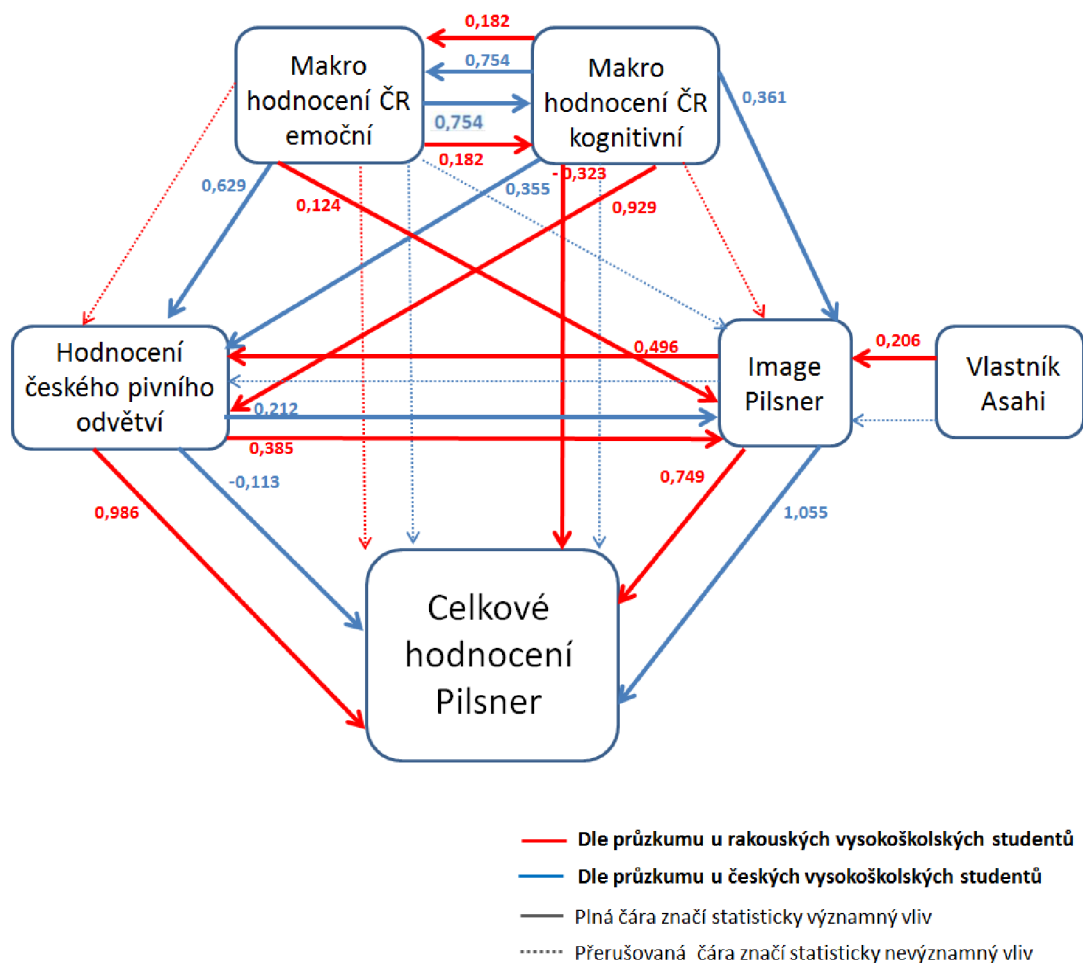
0,182

0,754

Makro hodnocení ČR emoční

Makro hodnocení ČR kognitivní

0,754

0,182

0,361

0,629

0,124

0,355

-0,323

0,929

Hodnocení českého pivního odvětví

0,496

Image Pilsner

0,206

Vlastník Asahi

0,212

0,385

-0,113

0,749

0,986

1,055

Celkové hodnocení Pilsner

Dle průzkumu u rakouských vysokoškolských studentů

Dle průzkumu u českých vysokoškolských studentů

Plná čára značí statisticky významný vliv

Přerušovaná čára značí statisticky nevýznamný vliv